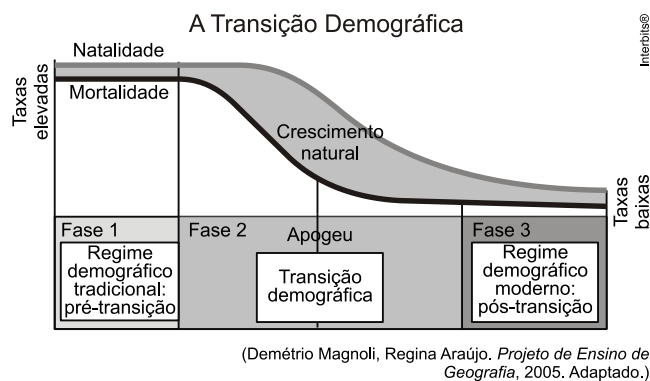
A Transição Demográfica

Interbits®

Natalidade

Mortalidade

Taxas elevadas

Crescimento natural

Taxas baixas

Fase 1

Regime demográfico tradicional: pré-transição

Fase 2

Apogeu

Transição demográfica

Fase 3

Regime demográfico moderno: pós-transição

(Demétrio Magnoli, Regina Araújo. *Projeto de Ensino de Geografia*, 2005. Adaptado.)